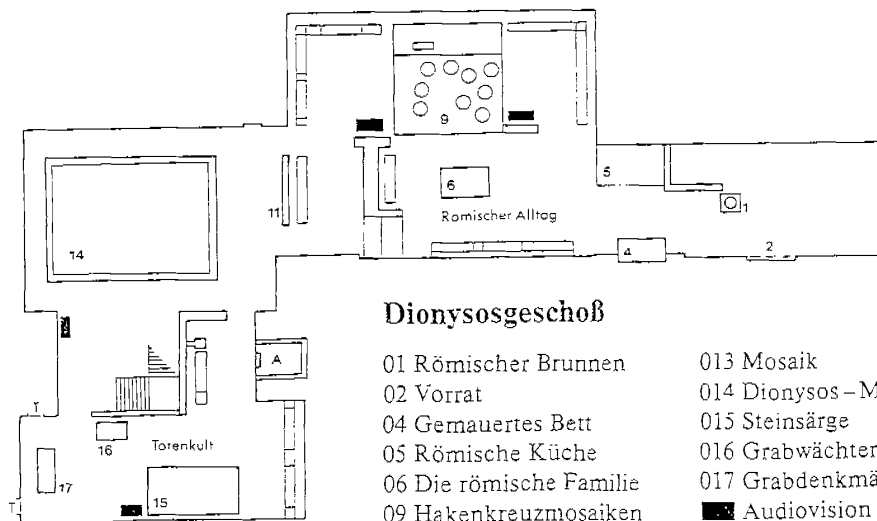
9

6

5

1

11

Römischer Alltag

14

4

2

A

Totenkult

16

17

15

Dionysosgeschoß

01 Römischer Brunnen
02 Vorrat
04 Gemauertes Bett
05 Römische Küche
06 Die römische Familie
09 Hakenkreuzmosaiken

013 Mosaik
014 Dionysos – M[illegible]
015 Steinsärge
016 Grabwächter
017 Grabdenkmä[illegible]
Audiovision